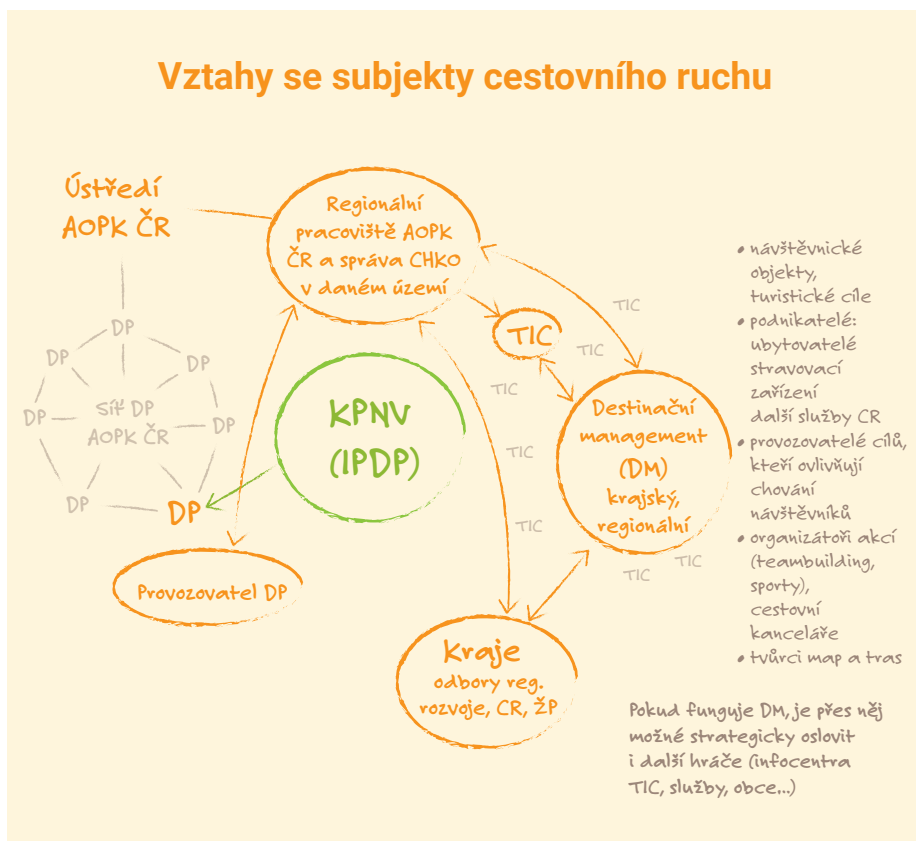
Vztahy se subjekty cestovního ruchu

Ústředí AOPK ČR

Regionální pracoviště AOPK ČR a správa CHKO v daném území

TIC

DP

DP

DP

DP

Síť DP AOPK ČR

DP

DP

DP

KPNV (IPDP)

Provozovatel DP

TIC

TIC

TIC

TIC

TIC

Destinační management (DM) krajský, regionální

TIC

TIC

Kraje
odbory reg. rozvoje, CR, ŽP

• návštěvnické objekty, turistické cíle
• podnikatelé: ubytovatelé stravovací zařízení další služby CR
• provozovatelé cílů, kteří ovlivňují chování návštěvníků
• organizátoři akcí (teambuilding, sporty), cestovní kanceláře
• tvůrci map a tras

Pokud funguje DM, je přes něj možné strategicky oslovit i další hráče (infocentra TIC, služby, obce...)